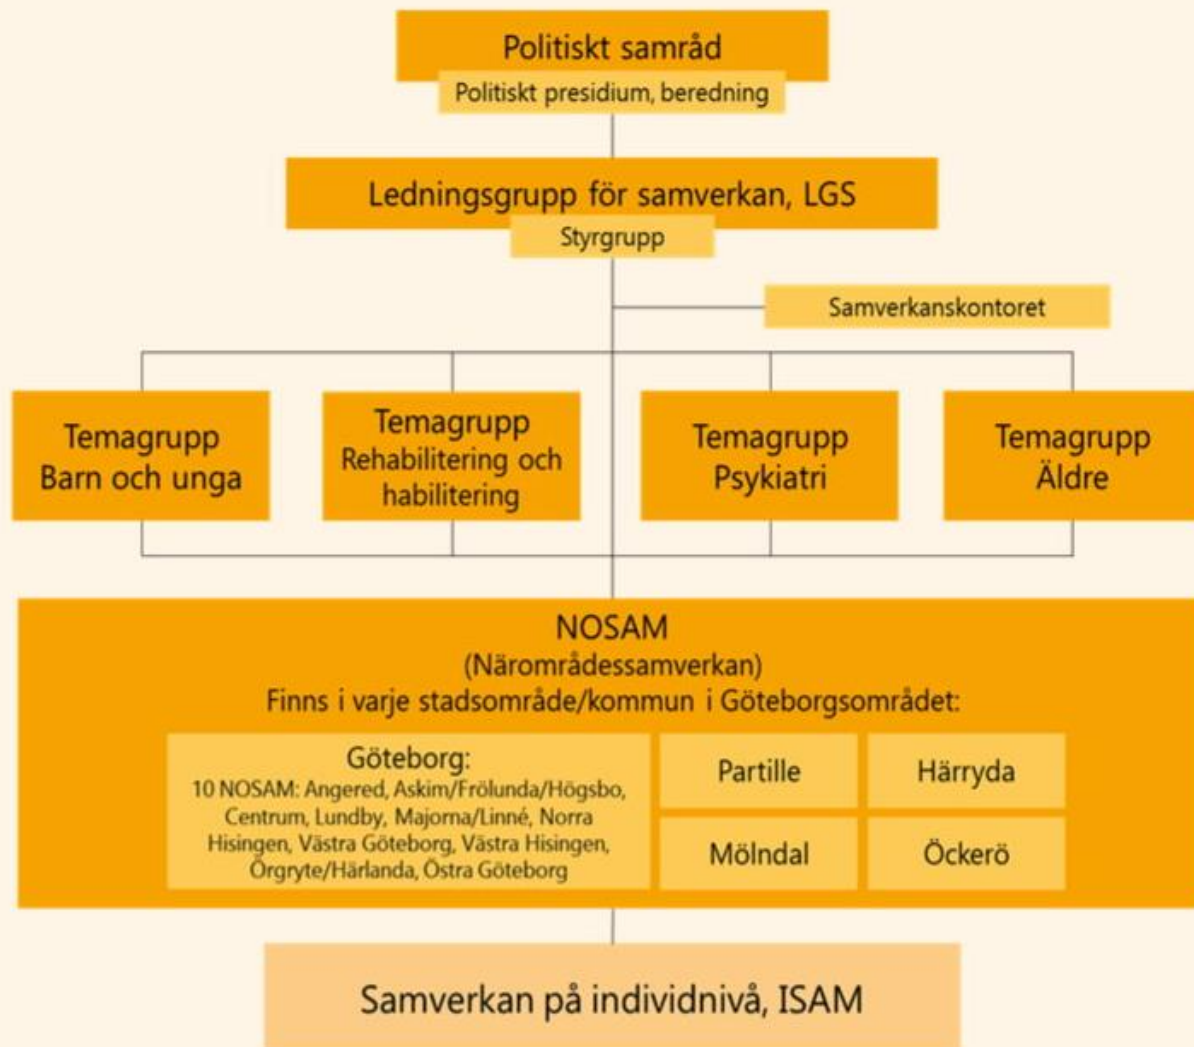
Politiskt samråd

Politiskt presidium, beredning

Ledningsgrupp för samverkan, LGS

Styrgrupp

Samverkanskontoret

Temagrupp
Barn och unga

Temagrupp
Rehabilitering och habilitering

Temagrupp
Psykiatri

Temagrupp
Äldre

NOSAM
(Närområdessamverkan)
Finns i varje stadsområde/kommun i Göteborgsområdet:

Göteborg:
10 NOSAM: Angered, Askim/Frölunda/Högsbo, Centrum, Lundby, Majorna/Linné, Norra Hisingen, Västra Göteborg, Västra Hisingen, Örgryte/Härlanda, Östra Göteborg

Partille

Härryda

Mölndal

Öckerö

Samverkan på individnivå, ISAM